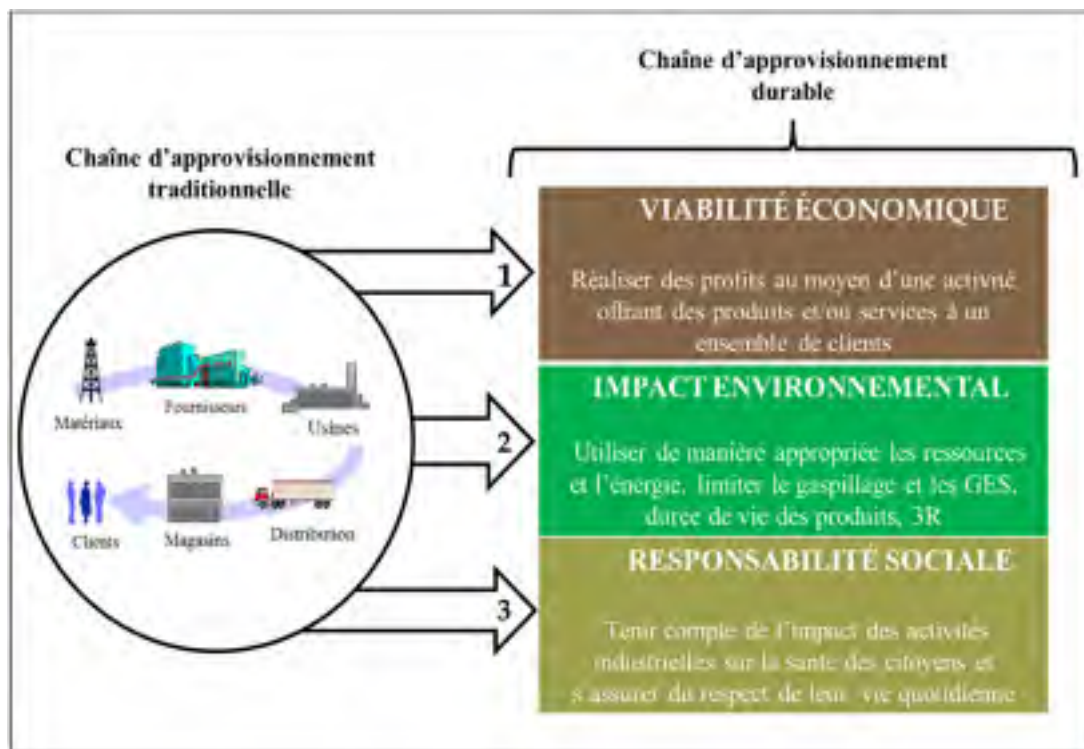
Chaîne d'approvisionnement durable

Chaîne d'approvisionnement traditionnelle

Matériaux

Fournisseurs

Usines

Clients

Magasins

Distribution

1

2

3

VIABILITÉ ÉCONOMIQUE

Réaliser des profits au moyen d'une activité offrant des produits et/ou services à un ensemble de clients

IMPACT ENVIRONNEMENTAL

Utiliser de manière appropriée les ressources et l'énergie, limiter le gaspillage et les GES, durée de vie des produits, 3R

RESPONSABILITÉ SOCIALE

Tenir compte de l'impact des activités industrielles sur la santé des citoyens et s'assurer du respect de leur vie quotidienne